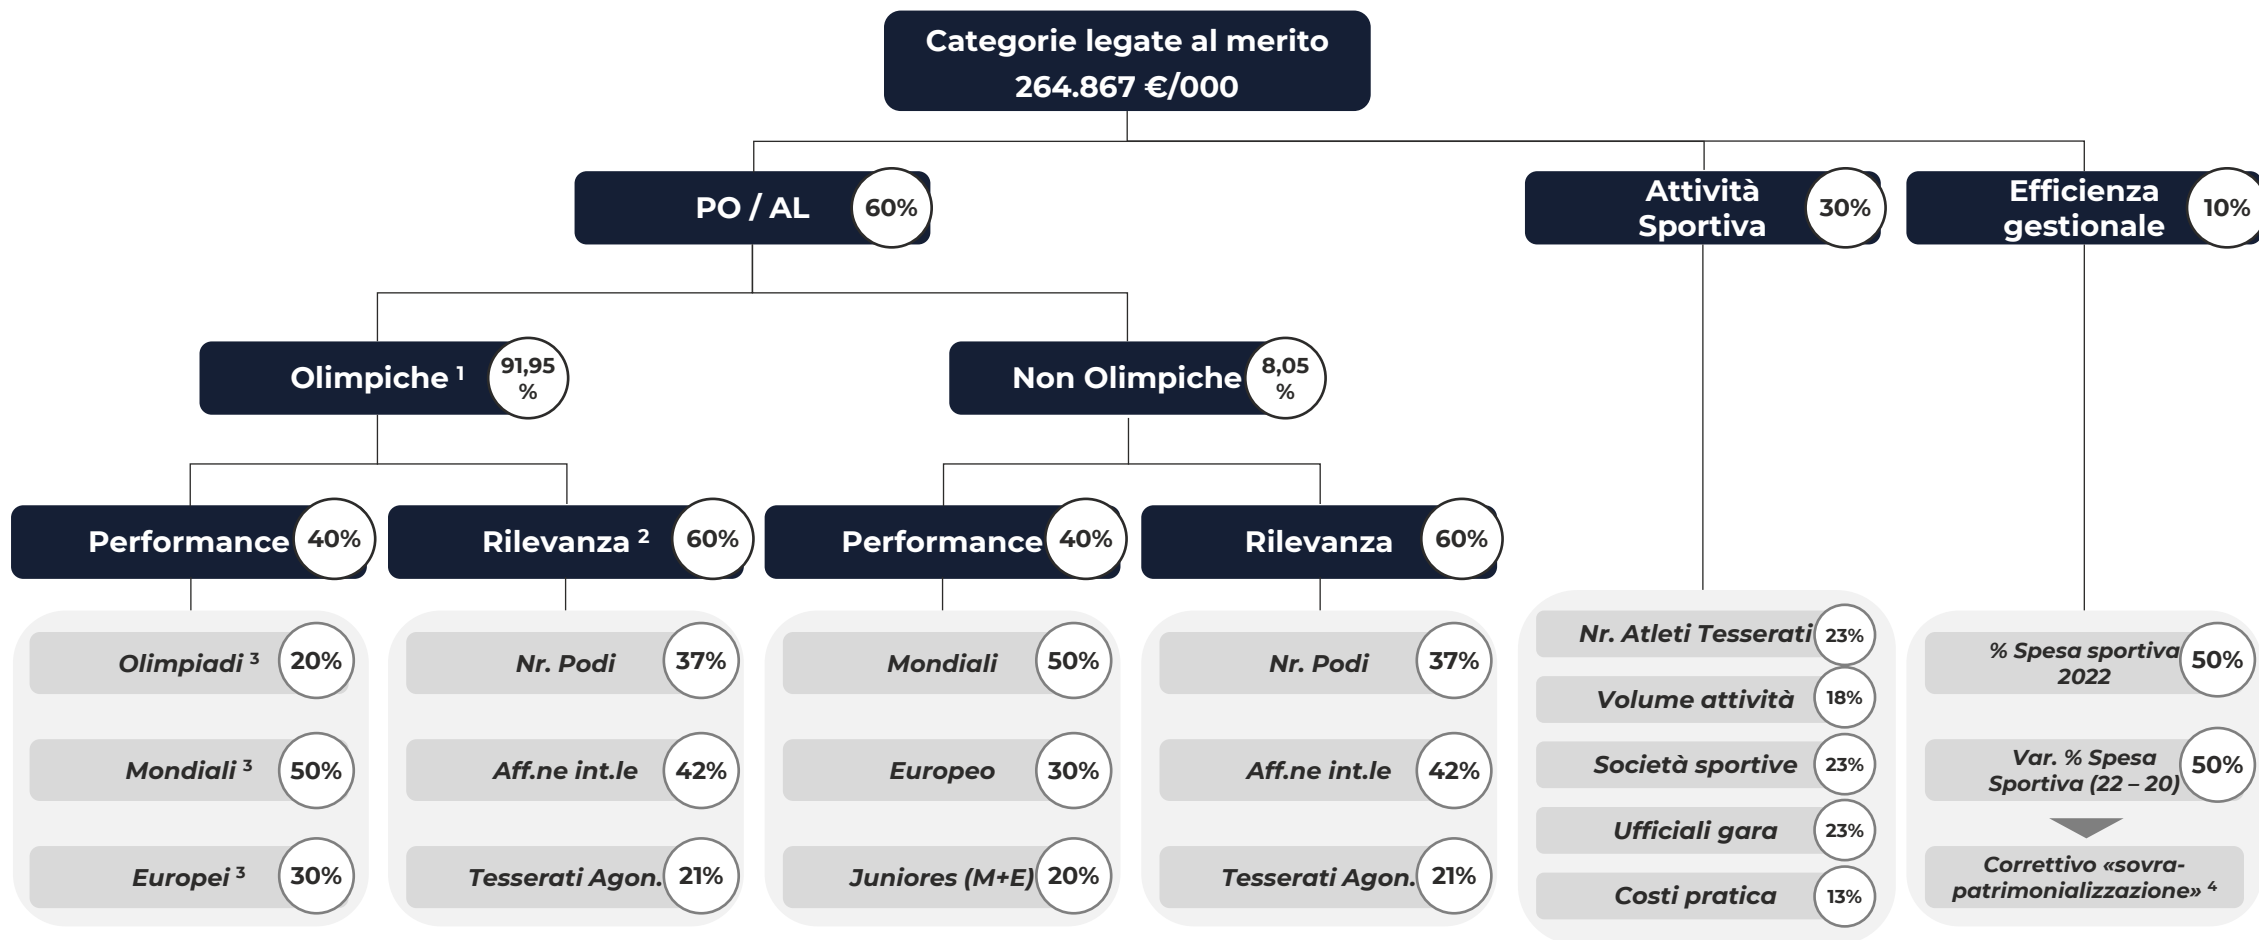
Categorie legate al merito
264.867 €/000

PO / AL 60%

Attività Sportiva 30%

Efficienza gestionale 10%

Olimpiche ¹ 91,95 %

Non Olimpiche 8,05 %

Performance 40%

Rilevanza ² 60%

Performance 40%

Rilevanza 60%

Olimpiadi ³ 20%

Mondiali ³ 50%

Europei ³ 30%

Nr. Podi 37%

Aff.ne int.le 42%

Tesserati Agon. 21%

Mondiali 50%

Europeo 30%

Juniores (M+E) 20%

Nr. Podi 37%

Aff.ne int.le 42%

Tesserati Agon. 21%

Nr. Atleti Tesserati 23%

Volume attività 18%

Società sportive 23%

Ufficiali gara 23%

Costi pratica 13%

% Spesa sportiva 2022 50%

Var. % Spesa Sportiva (22 – 20) 50%

Correttivo «sovra-patrimonializzazione» ⁴